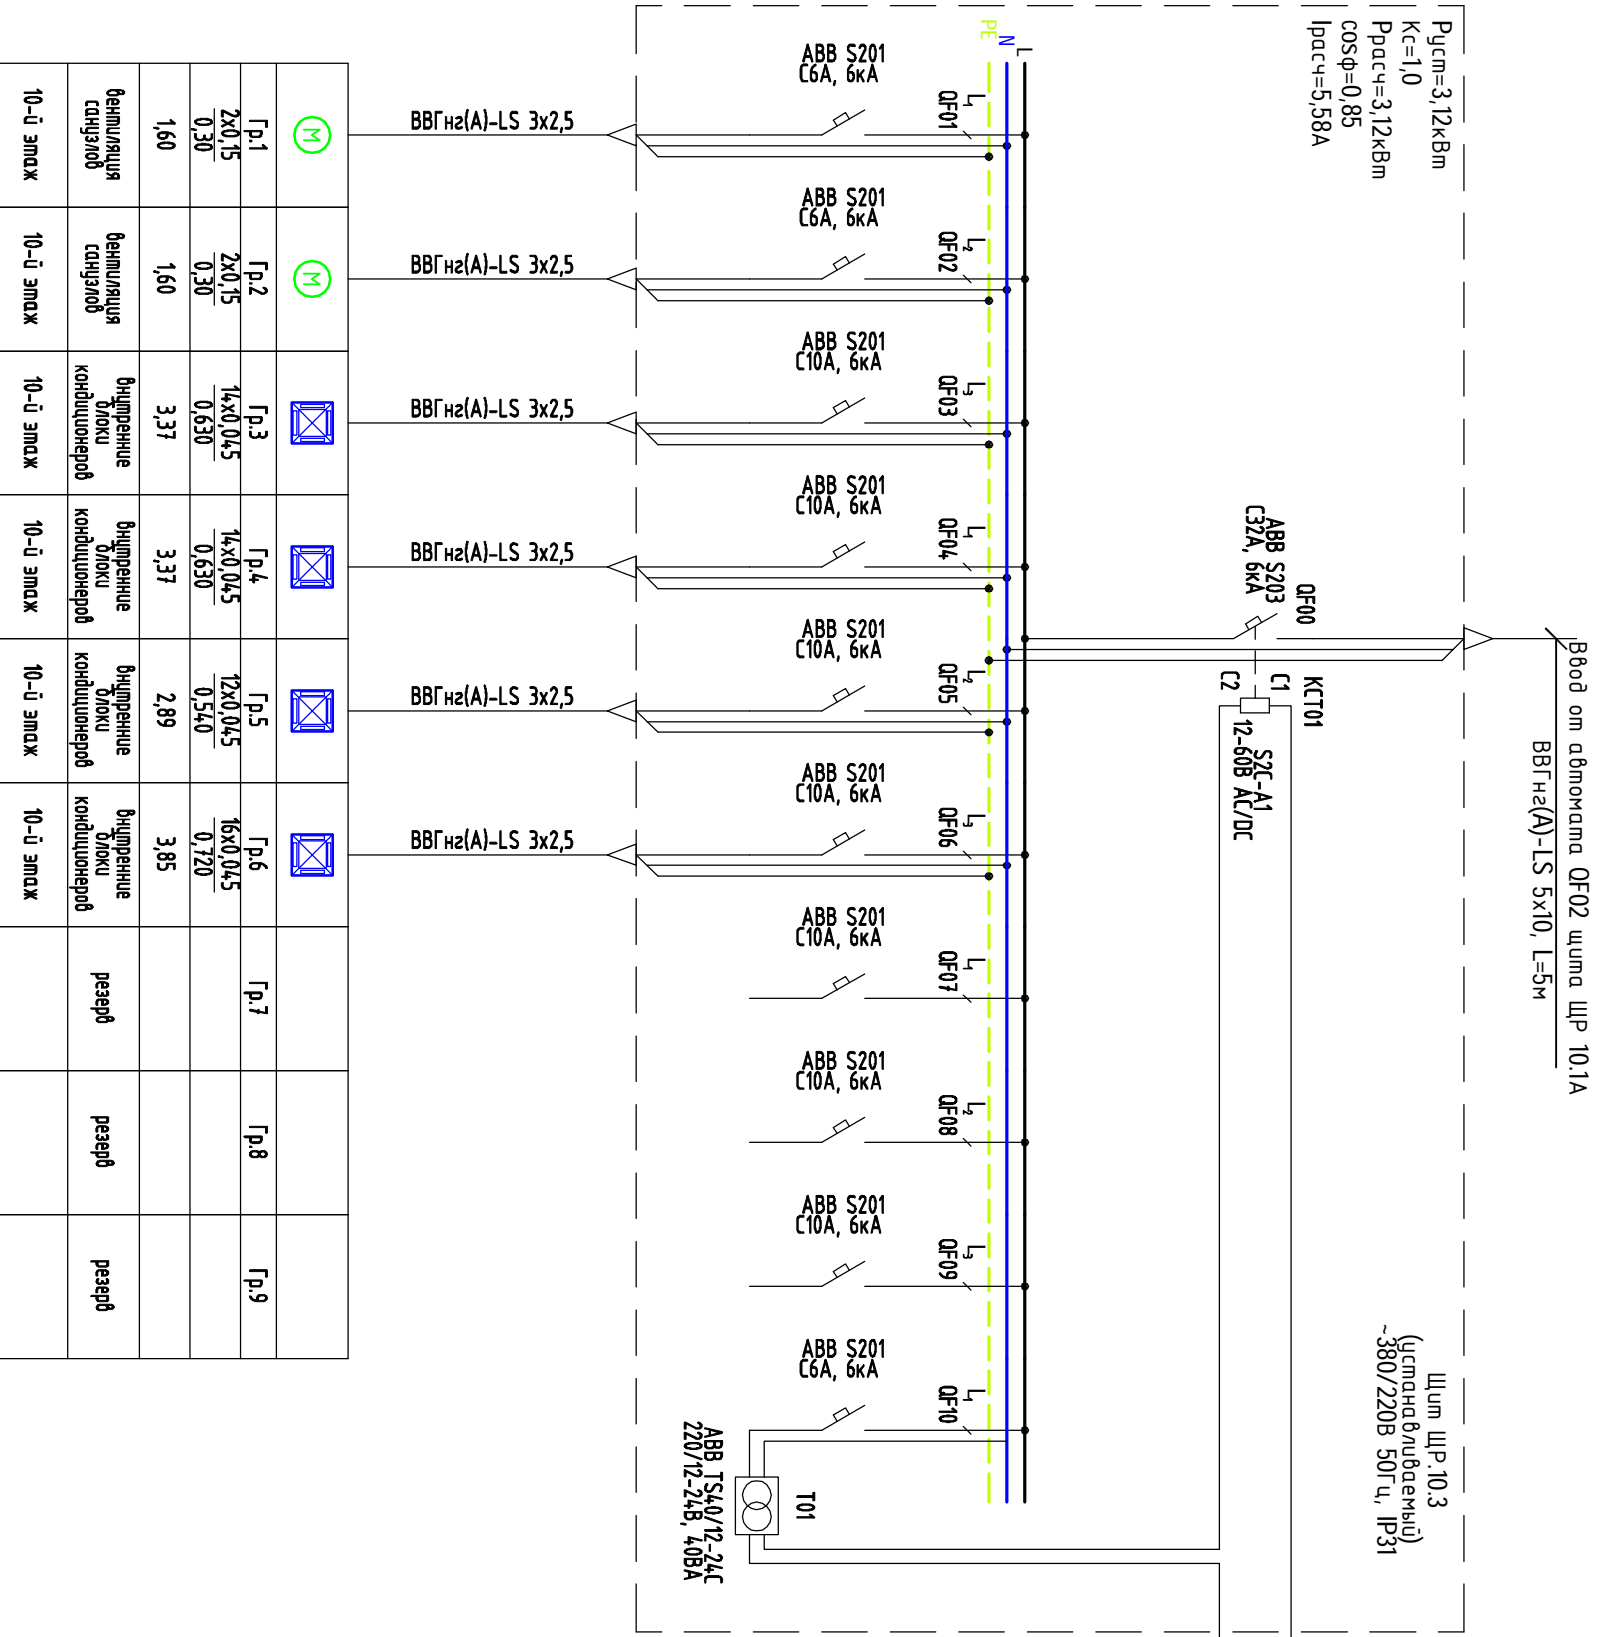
Руст=3,12кВт
Кс=1,0
Ррасч=3,12кВт
cosφ=0,85
Iрасч=5,58А

PE
N
L

Ввод от автомата QF02 щита ЩР 10.1А
ВВГнг(А)-LS 5x10, L=5м

QF00
ABB S203
C32A, 6кА

KCT01
C1
C2
S2C-A1
12-60В AC/DC

Щит ЩР.10.3
(устанавливаемый)
~380/220В 50Гц, IP31

T01
ABB TS40/12-24C
220/12-24В, 40ВА

ABB S201
C6A, 6кА
QF01
L1
ВВГнг(А)-LS 3x2,5

ABB S201
C6A, 6кА
QF02
L2
ВВГнг(А)-LS 3x2,5

ABB S201
C10A, 6кА
QF03
L3
ВВГнг(А)-LS 3x2,5

ABB S201
C10A, 6кА
QF04
L1
ВВГнг(А)-LS 3x2,5

ABB S201
C10A, 6кА
QF05
L2
ВВГнг(А)-LS 3x2,5

ABB S201
C10A, 6кА
QF06
L3
ВВГнг(А)-LS 3x2,5

ABB S201
C10A, 6кА
QF07
L1

ABB S201
C10A, 6кА
QF08
L2

ABB S201
C10A, 6кА
QF09
L3

ABB S201
C6A, 6кА
QF10
L1

| Гр.1 | 2x0,15 / 0,30 | 1,60 | вентиляция санузлов | 10-й этаж |
|---|---|---|---|---|
| Гр.2 | 2x0,15 / 0,30 | 1,60 | вентиляция санузлов | 10-й этаж |
| Гр.3 | 14x0,045 / 0,630 | 3,37 | внутренние блоки кондиционеров | 10-й этаж |
| Гр.4 | 14x0,045 / 0,630 | 3,37 | внутренние блоки кондиционеров | 10-й этаж |
| Гр.5 | 12x0,045 / 0,540 | 2,89 | внутренние блоки кондиционеров | 10-й этаж |
| Гр.6 | 16x0,045 / 0,720 | 3,85 | внутренние блоки кондиционеров | 10-й этаж |
| Гр.7 | | | резерв | |
| Гр.8 | | | резерв | |
| Гр.9 | | | резерв | |

M
M